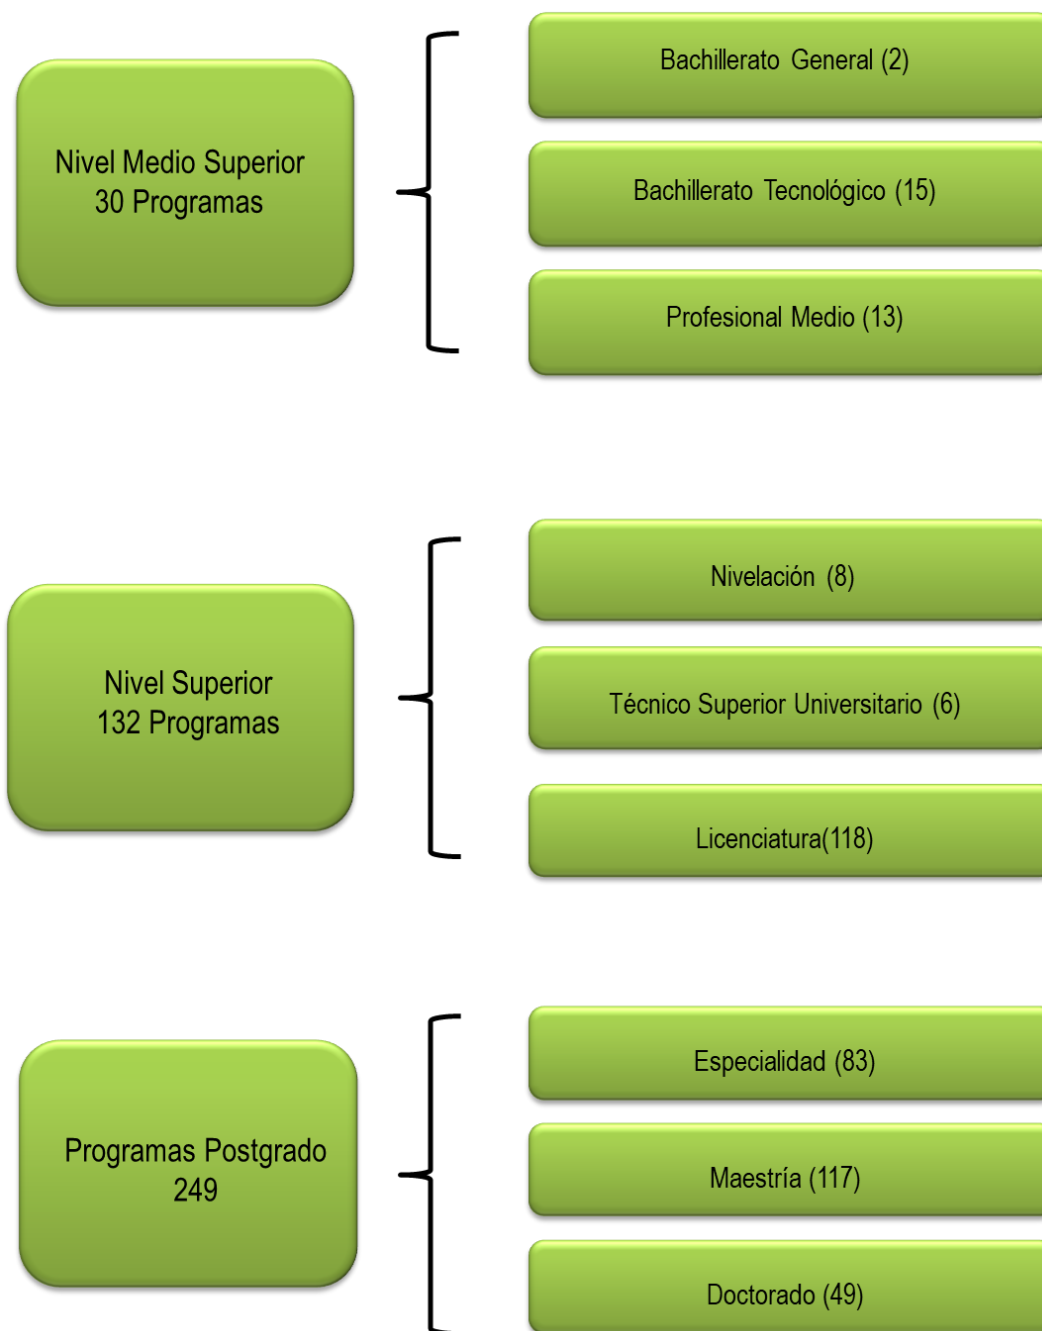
Nivel Medio Superior
30 Programas

Bachillerato General (2)

Bachillerato Tecnológico (15)

Profesional Medio (13)

Nivel Superior
132 Programas

Nivelación (8)

Técnico Superior Universitario (6)

Licenciatura(118)

Programas Postgrado
249

Especialidad (83)

Maestría (117)

Doctorado (49)